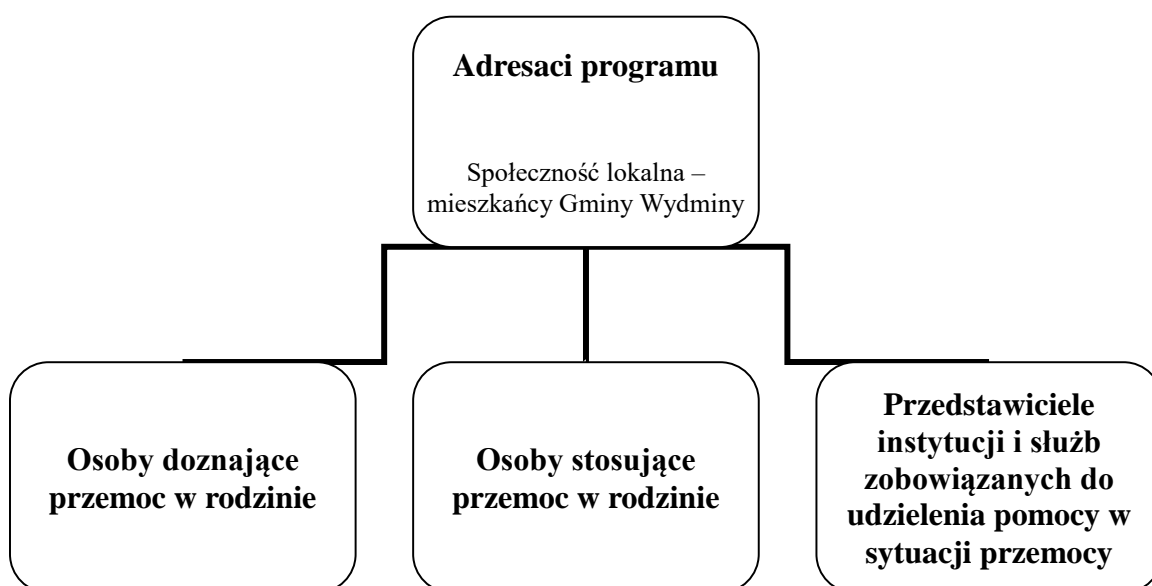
Adresaci programu

Społeczność lokalna – mieszkańcy Gminy Wydminy

Osoby doznające przemoc w rodzinie

Osoby stosujące przemoc w rodzinie

Przedstawiciele instytucji i służb zobowiązanych do udzielenia pomocy w sytuacji przemocy